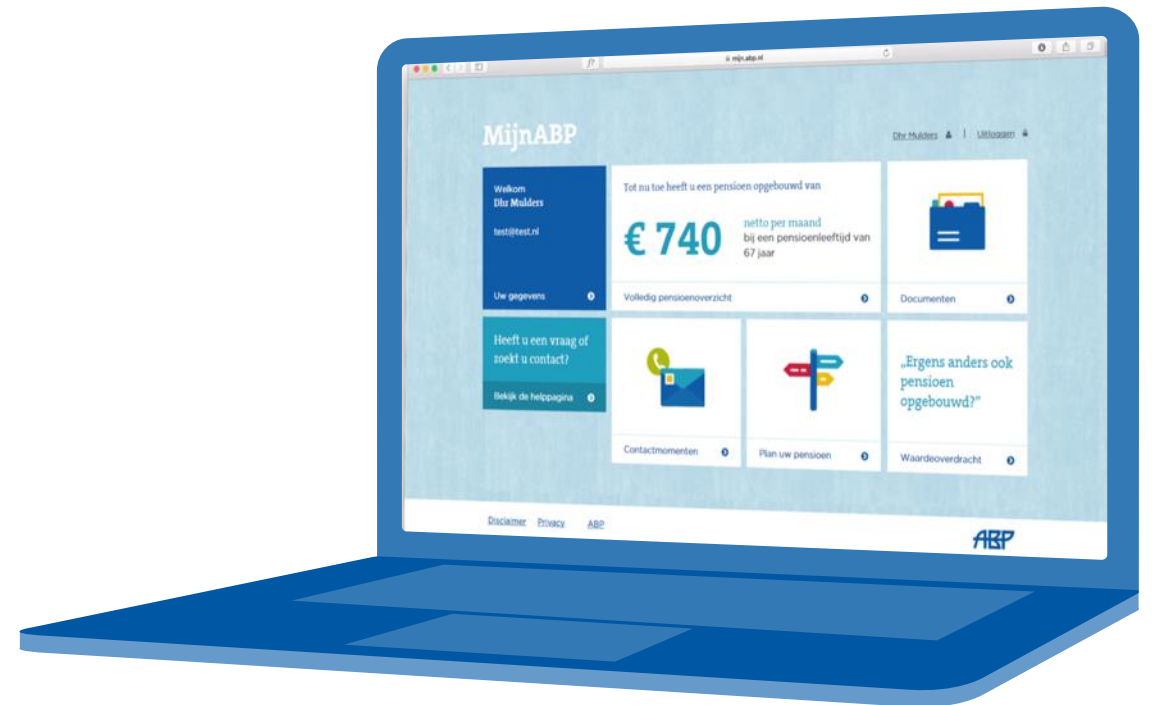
mijn.abp.nl

MijnABP

Dhr Mulders | Uitloggen

Welkom
Dhr Mulders

test@test.nl

Uw gegevens

Tot nu toe heeft u een pensioen opgebouwd van

€ 740 netto per maand
bij een pensioenleeftijd van 67 jaar

Volledig pensioenoverzicht

Documenten

Heeft u een vraag of zoekt u contact?

Bekijk de helppagina

Contactmomenten

Plan uw pensioen

„Ergens anders ook pensioen opgebouwd?"

Waardeoverdracht

Disclaimer Privacy ABP

ABP